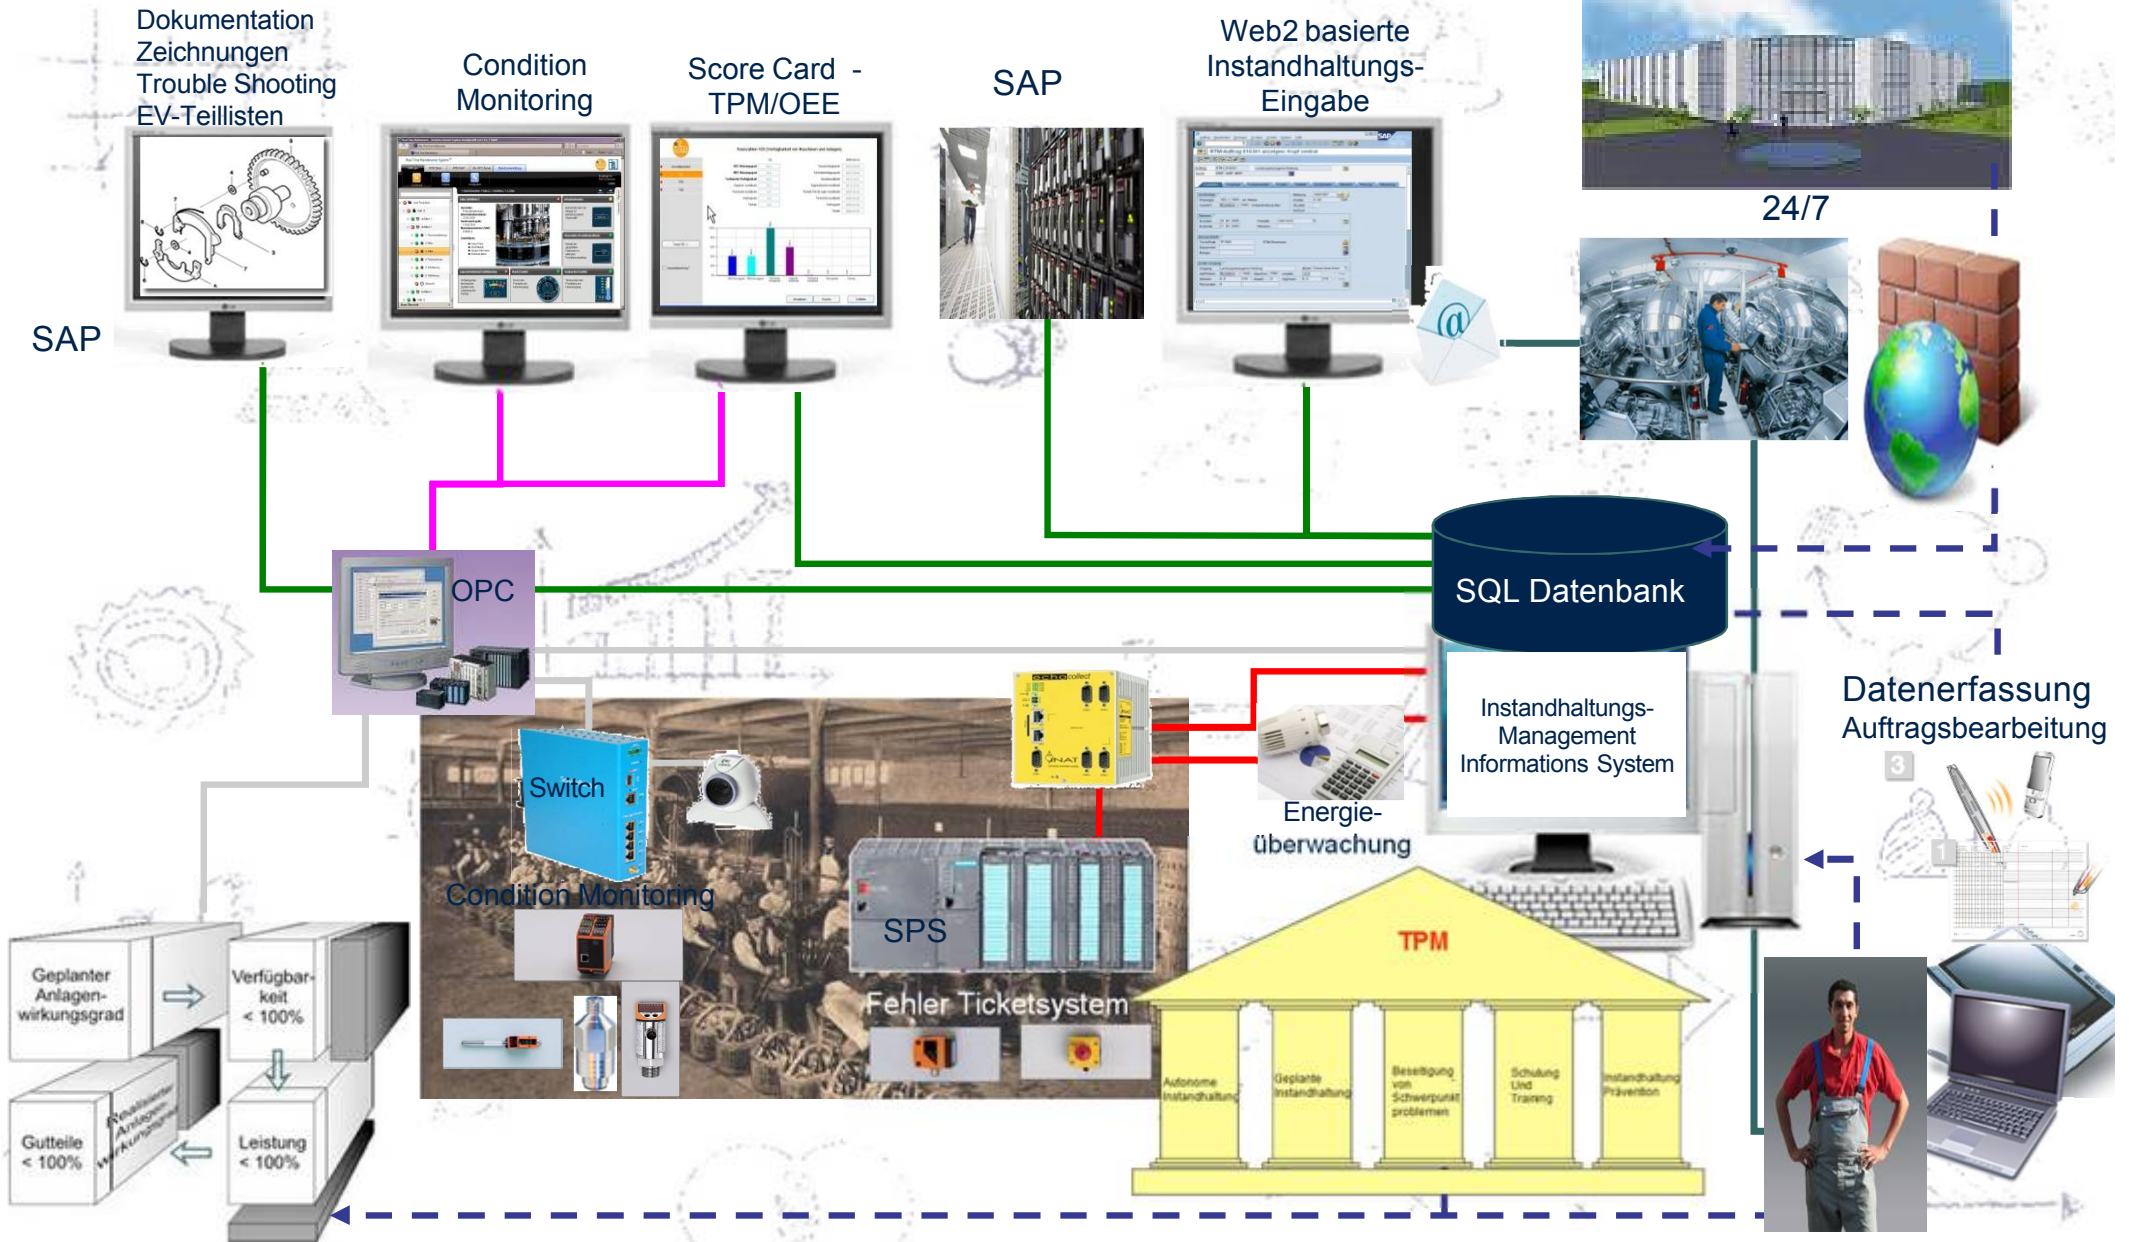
Dokumentation
Zeichnungen
Trouble Shooting
EV-Teillisten

Condition Monitoring

Score Card - TPM/OEE

SAP

Web2 basierte Instandhaltungs-Eingabe

24/7

SAP

OPC

SQL Datenbank

Instandhaltungs-Management Informations System

Datenerfassung
Auftragsbearbeitung

Switch

Condition Monitoring

SPS

Energie-überwachung

Fehler Ticketsystem

TPM

Autonome Instandhaltung

Geplante Instandhaltung

Beseitigung von Schwerpunkt problemen

Schulung Und Training

Instandhaltung Prävention

Geplanter Anlagen-wirkungsgrad

Verfügbar-keit < 100%

Realisierter Anlagen-wirkungsgrad

Gutteile < 100%

Leistung < 100%